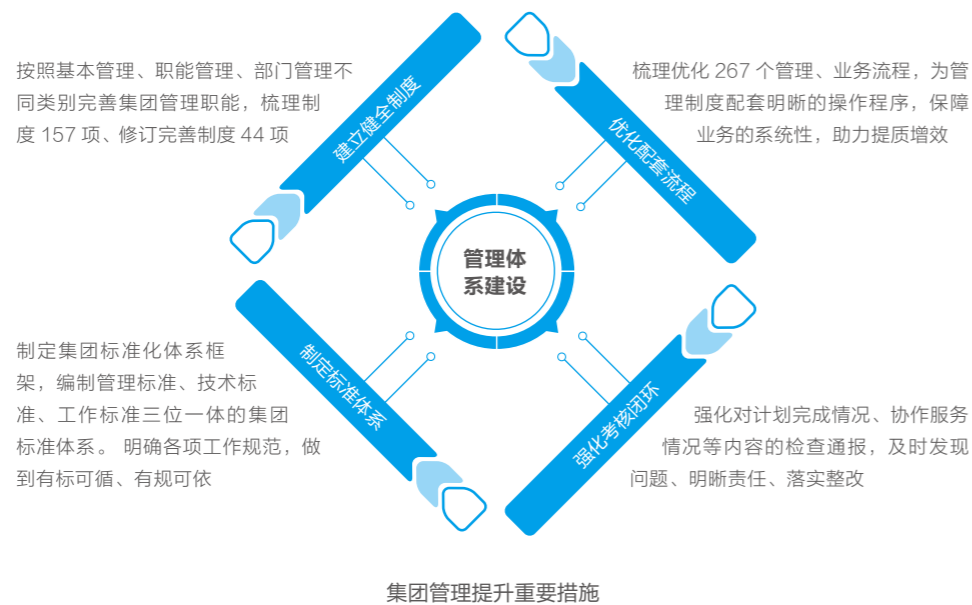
按照基本管理、职能管理、部门管理不同类别完善集团管理职能，梳理制度 157 项、修订完善制度 44 项

建立健全制度

梳理优化 267 个管理、业务流程，为管理制度配套明晰的操作程序，保障业务的系统性，助力提质增效

优化配套流程

管理体系建设

制定集团标准化体系框架，编制管理标准、技术标准、工作标准三位一体的集团标准体系。 明确各项工作规范，做到有标可循、有规可依

制定标准体系

强化对计划完成情况、协作服务情况等内容的检查通报，及时发现问题、明晰责任、落实整改

强化考核闭环

集团管理提升重要措施